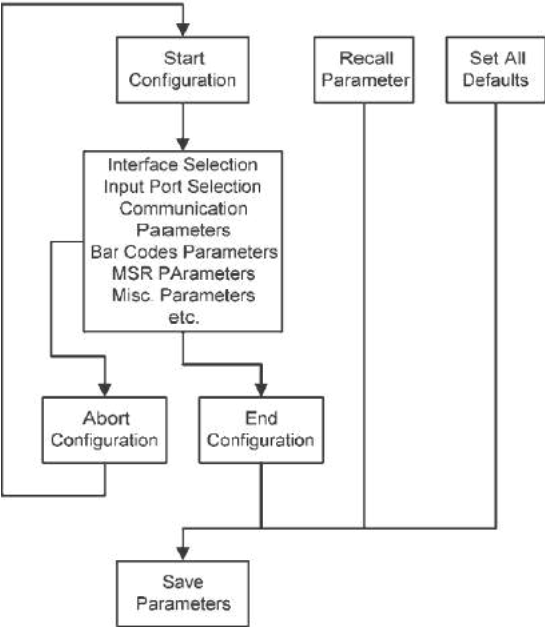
Start Configuration

Recall Parameter

Set All Defaults

Interface Selection
Input Port Selection
Communication Parameters
Bar Codes Parameters
MSR PArameters
Misc. Parameters
etc.

Abort Configuration

End Configuration

Save Parameters